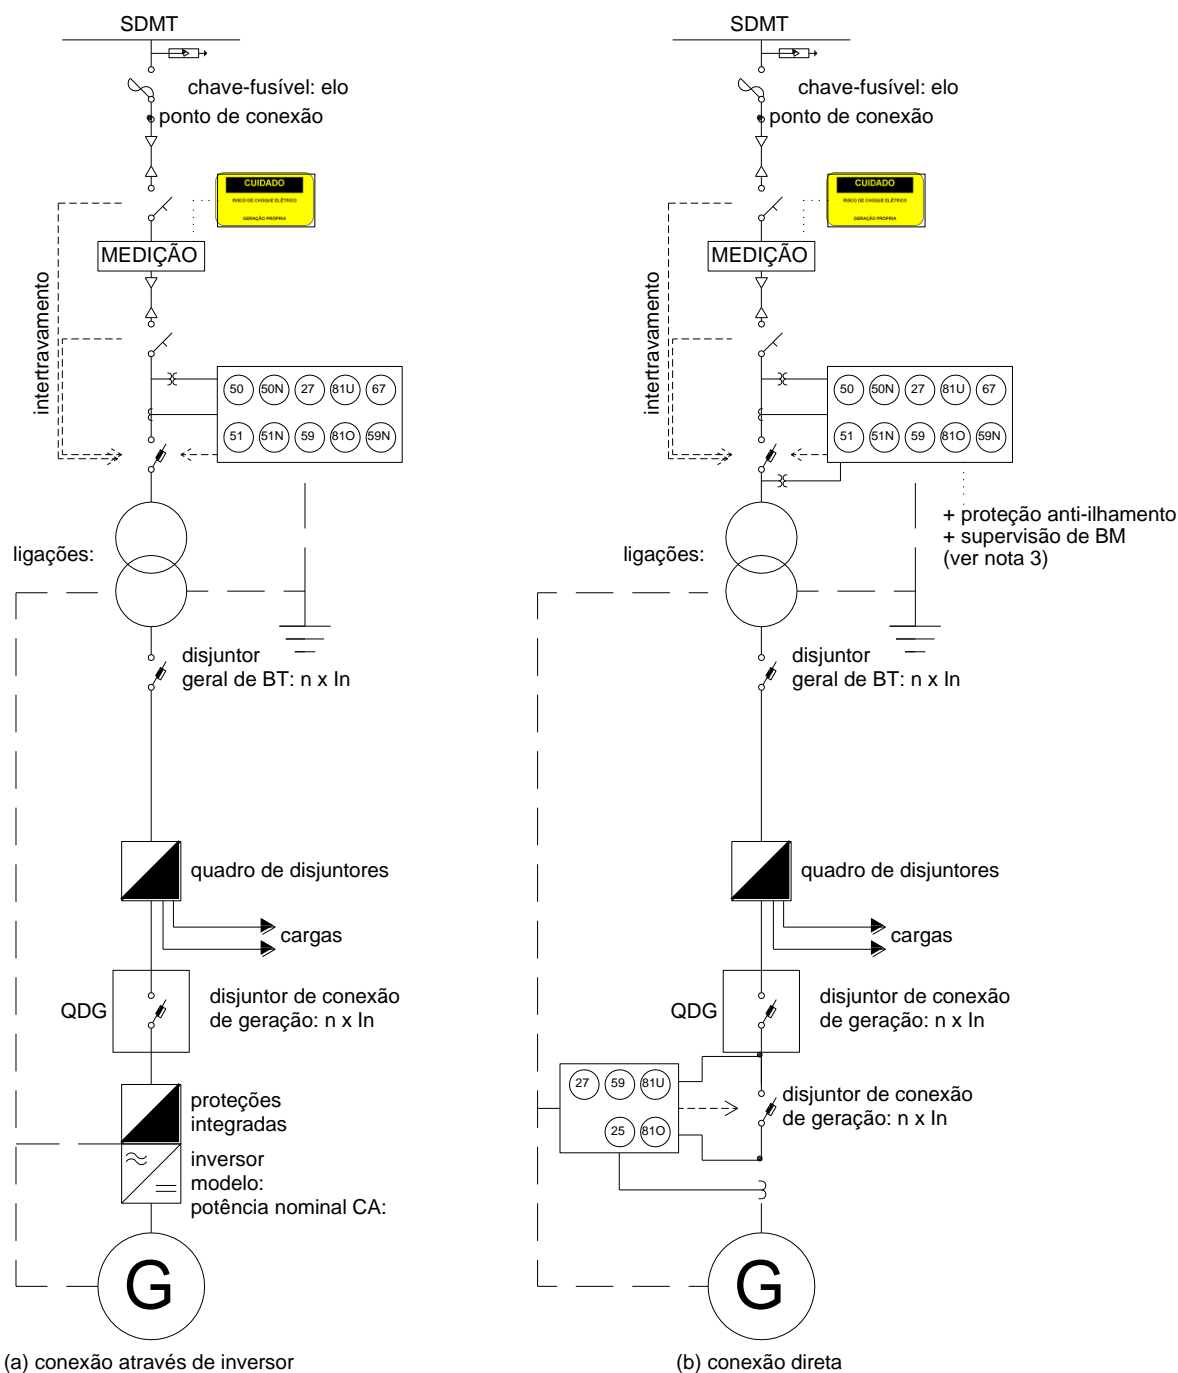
SDMT

chave-fusível: elo

ponto de conexão

CUIDADO

RISCO DE CHOQUE ELÉTRICO

GERAÇÃO PRÓPRIA

MEDIÇÃO

intertravamento

50 50N 27 81U 67

51 51N 59 81O 59N

ligações:

disjuntor geral de BT: n x In

quadro de disjuntores

cargas

QDG

disjuntor de conexão de geração: n x In

proteções integradas

inversor
modelo:
potência nominal CA:

G

(a) conexão através de inversor

SDMT

chave-fusível: elo

ponto de conexão

CUIDADO

RISCO DE CHOQUE ELÉTRICO

GERAÇÃO PRÓPRIA

MEDIÇÃO

intertravamento

50 50N 27 81U 67

51 51N 59 81O 59N

+ proteção anti-ilhamento
+ supervisão de BM
(ver nota 3)

ligações:

disjuntor geral de BT: n x In

quadro de disjuntores

cargas

QDG

disjuntor de conexão de geração: n x In

27 59 81U

25 81O

disjuntor de conexão de geração: n x In

G

(b) conexão direta